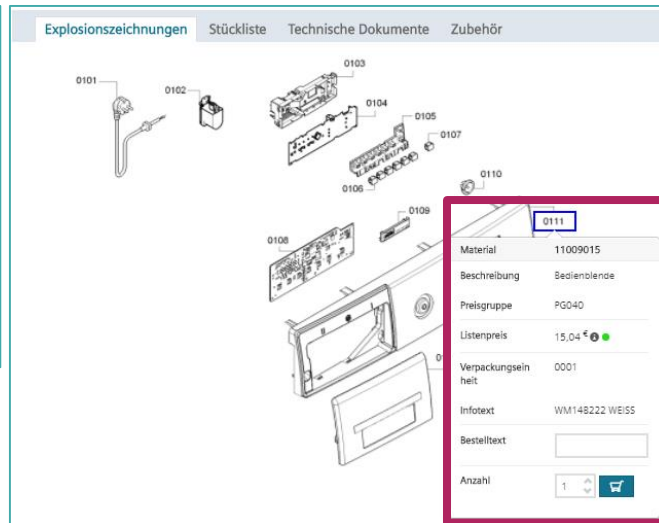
Explosionszeichnungen Stückliste Technische Dokumente Zubehör

0101
0102
0103
0104
0105
0107
0106
0110
0109
0108
0111

| Material | 11009015 |
|---|---|
| Beschreibung | Bedienblende |
| Preisgruppe | PG040 |
| Listenpreis | 15,04 € |
| Verpackungseinheit | 0001 |
| Infotext | WM148222 WEISS |
| Bestelltext | |
| Anzahl | 1 |